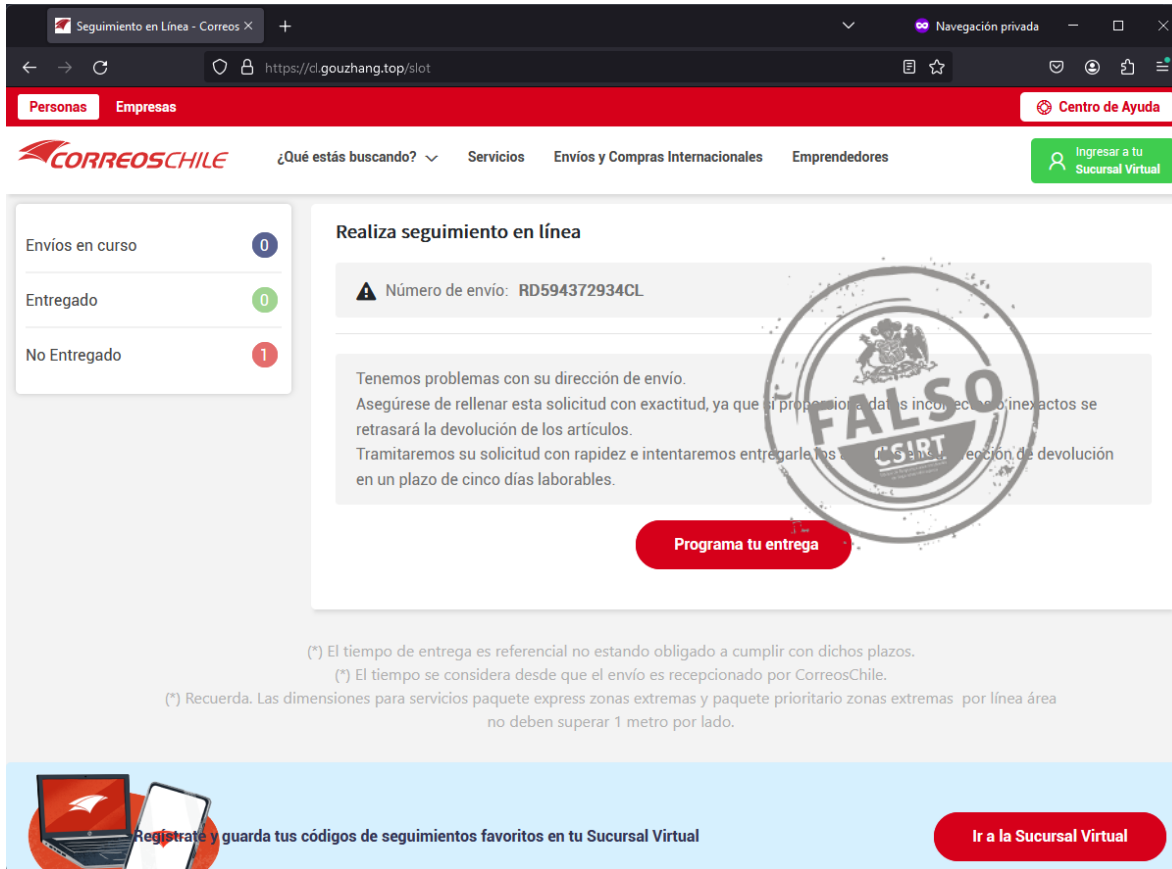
Seguimiento en Línea - Correos ×
+
Navegación privada
https://cl.gouzhang.top/slot

Personas
Empresas
Centro de Ayuda

CORREOSCHILE
¿Qué estás buscando?
Servicios
Envíos y Compras Internacionales
Emprendedores
Ingresar a tu Sucursal Virtual

Envíos en curso 0
Entregado 0
No Entregado 1

Realiza seguimiento en línea

Número de envío: RD594372934CL

Tenemos problemas con su dirección de envío.
Asegúrese de rellenar esta solicitud con exactitud, ya que si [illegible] datos inco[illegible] o inexactos se retrasará la devolución de los artículos.
Tramitaremos su solicitud con rapidez e intentaremos entregarle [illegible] dirección de devolución en un plazo de cinco días laborables.

FALSO
CSIRT

Programa tu entrega

(*) El tiempo de entrega es referencial no estando obligado a cumplir con dichos plazos.
(*) El tiempo se considera desde que el envío es recepcionado por CorreosChile.
(*) Recuerda. Las dimensiones para servicios paquete express zonas extremas y paquete prioritario zonas extremas por línea área no deben superar 1 metro por lado.

Regístrate y guarda tus códigos de seguimientos favoritos en tu Sucursal Virtual
Ir a la Sucursal Virtual